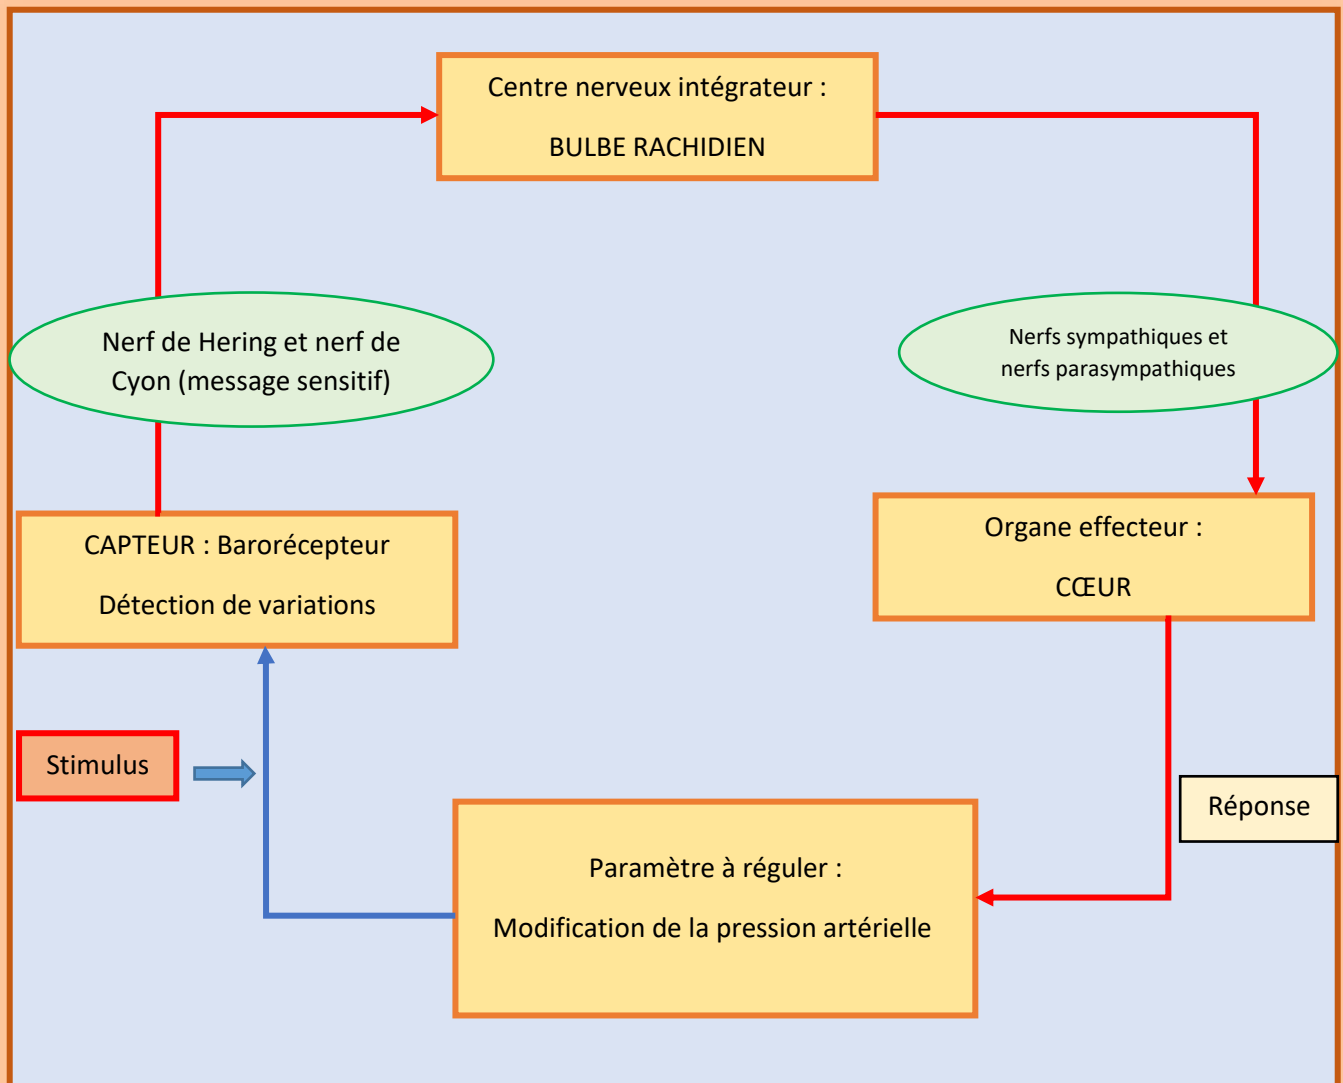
Centre nerveux intégrateur :

BULBE RACHIDIEN

Nerf de Hering et nerf de Cyon (message sensitif)

Nerfs sympathiques et nerfs parasympathiques

CAPTEUR : Barorécepteur

Détection de variations

Organe effecteur :

CŒUR

Stimulus

Réponse

Paramètre à réguler :

Modification de la pression artérielle